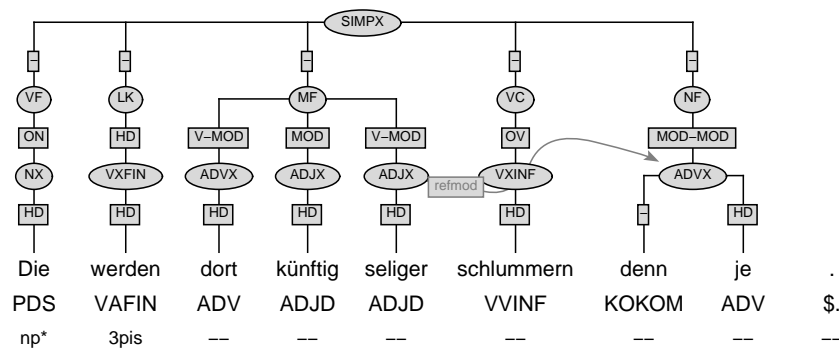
SIMPX

– – – – –

VF LK MF VC NF

ON HD V–MOD MOD V–MOD OV MOD–MOD

NX VXFIN ADVX ADJX ADJX refmod VXINF ADVX

HD HD HD HD HD HD – HD

Die werden dort künftig seliger schlummern denn je .

PDS VAFIN ADV ADJD ADJD VVINF KOKOM ADV $.

np* 3pis –– –– –– –– –– –– ––